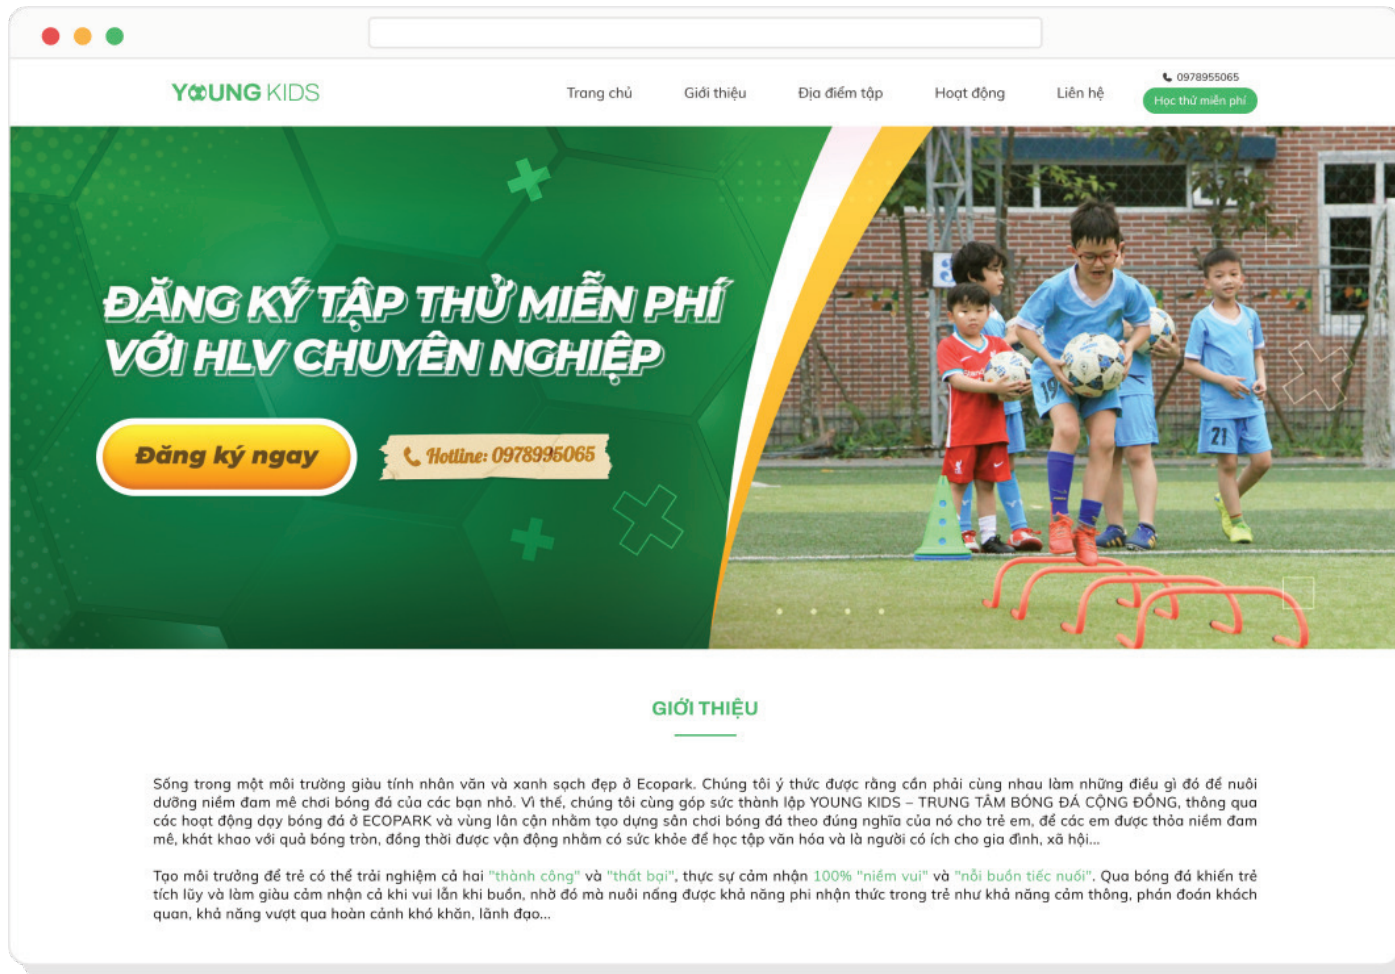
YOUNG KIDS

Trang chủ Giới thiệu Địa điểm tập Hoạt động Liên hệ

0978955065
Học thử miễn phí

ĐĂNG KÝ TẬP THỬ MIỄN PHÍ VỚI HLV CHUYÊN NGHIỆP

Đăng ký ngay

Hotline: 0978995065

GIỚI THIỆU

Sống trong một môi trường giàu tính nhân văn và xanh sạch đẹp ở Ecopark. Chúng tôi ý thức được rằng cần phải cùng nhau làm những điều gì đó để nuôi dưỡng niềm đam mê chơi bóng đá của các bạn nhỏ. Vì thế, chúng tôi cùng góp sức thành lập YOUNG KIDS – TRUNG TÂM BÓNG ĐÁ CỘNG ĐỒNG, thông qua các hoạt động dạy bóng đá ở ECOPARK và vùng lân cận nhằm tạo dựng sân chơi bóng đá theo đúng nghĩa của nó cho trẻ em, để các em được thỏa niềm đam mê, khát khao với quả bóng tròn, đồng thời được vận động nhằm có sức khỏe để học tập văn hóa và là người có ích cho gia đình, xã hội...

Tạo môi trường để trẻ có thể trải nghiệm cả hai "thành công" và "thất bại", thực sự cảm nhận 100% "niềm vui" và "nỗi buồn tiếc nuối". Qua bóng đá khiến trẻ tích lũy và làm giàu cảm nhận cả khi vui lẫn khi buồn, nhờ đó mà nuôi nấng được khả năng phi nhận thức trong trẻ như khả năng cảm thông, phán đoán khách quan, khả năng vượt qua hoàn cảnh khó khăn, lãnh đạo...